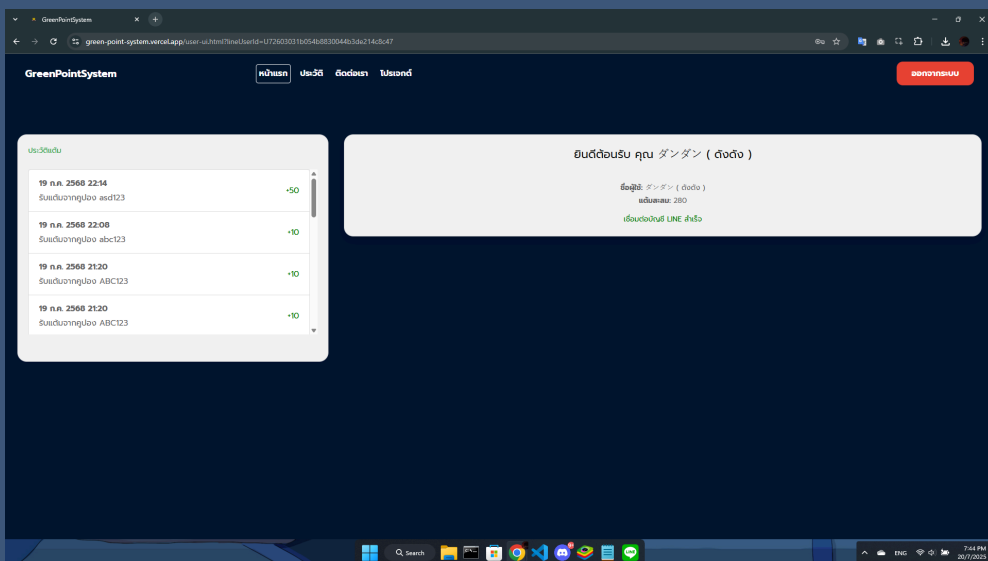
GreenPointSystem

green-point-system.vercel.app/user-ui.html?lineUserId=U72603031b054b8830044b3de214c8c47

GreenPointSystem

หน้าแรก ประวัติ ติดต่อเรา โปรเจกต์

ออกจากระบบ

ประวัติแต้ม

19 ก.ค. 2568 22:14
รับแต้มจากคูปอง asd123
+50

19 ก.ค. 2568 22:08
รับแต้มจากคูปอง abc123
+10

19 ก.ค. 2568 21:20
รับแต้มจากคูปอง ABC123
+10

19 ก.ค. 2568 21:20
รับแต้มจากคูปอง ABC123
+10

ยินดีต้อนรับ คุณ ダンダン ( ดังดัง )

ชื่อผู้ใช้: ダンダン ( ดังดัง )
แต้มสะสม: 280
เชื่อมต่อบัญชี LINE สำเร็จ

Search

ENG
7:44 PM
20/7/2025